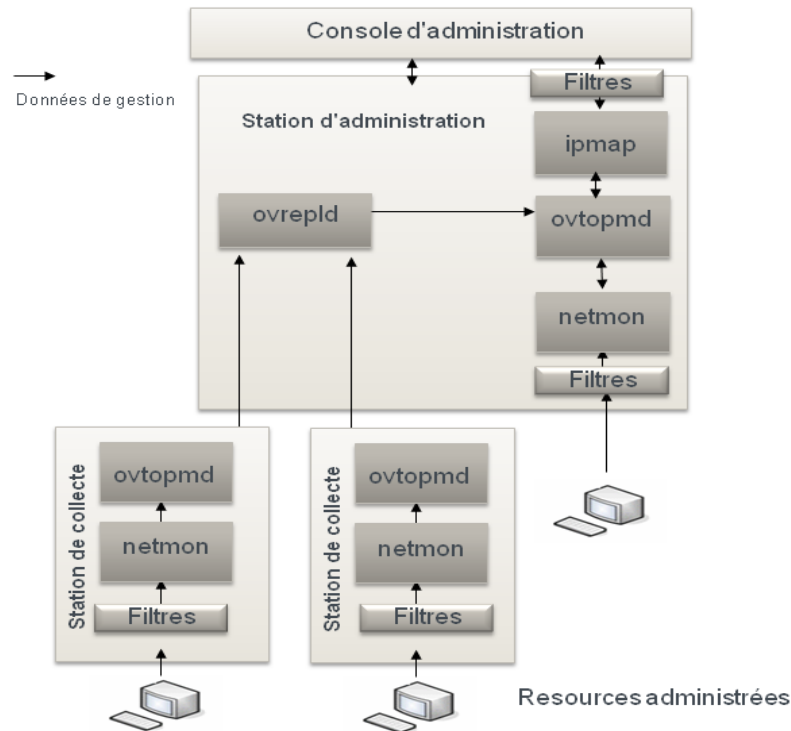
Console d'administration

Données de gestion

Filtres

Station d'administration

ipmap

ovrepld

ovtopmd

netmon

Filtres

Station de collecte

ovtopmd

netmon

Filtres

Station de collecte

ovtopmd

netmon

Filtres

Resources administrées